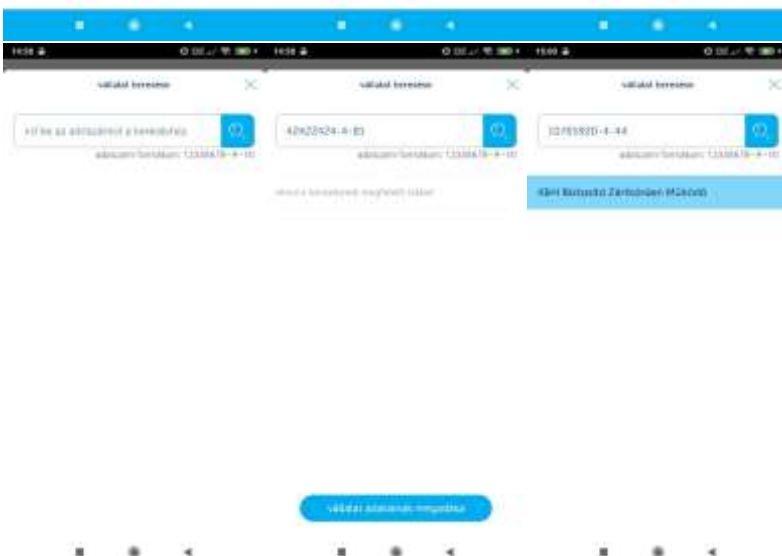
14:58
Vállalat keresése
Írd be az adószámot a kereséshez
adószám formátum: 12345678-4-10

14:58
Vállalat keresése
42422424-4-85
adószám formátum: 12345678-4-10
Nincs a keresésnek megfelelő találat

15:00
Vállalat keresése
10785920-4-44
adószám formátum: 12345678-4-10
Kürt Biztosító Zártkörűen Működő

vállalat adatainak megadása